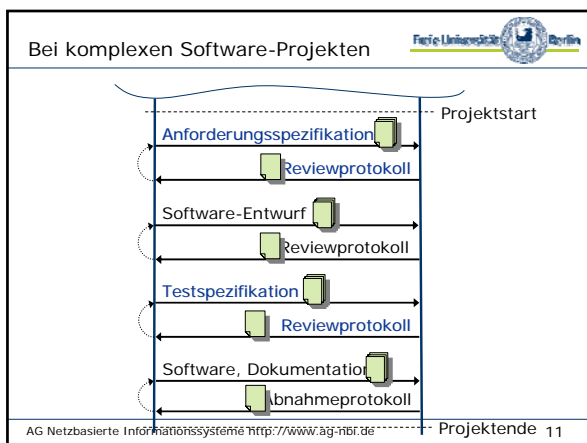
Bei komplexen Software-Projekten

Freie Universität Berlin

Projektstart

Anforderungsspezifikation

Reviewprotokoll

Software-Entwurf

Reviewprotokoll

Testspezifikation

Reviewprotokoll

Software, Dokumentation

Abnahmeprotokoll

Projektende

AG Netzbasierte Informationssysteme http://www.ag-nbi.de

11